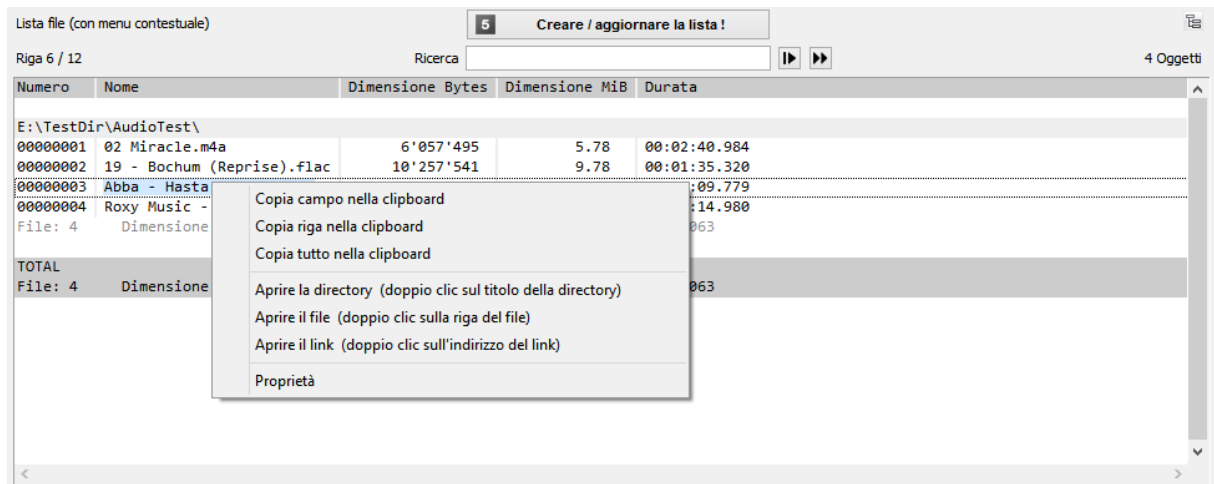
Lista file (con menu contestuale)

5 Creare / aggiornare la lista !

Riga 6 / 12

Ricerca

4 Oggetti

| Numero | Nome | Dimensione Bytes | Dimensione MiB | Durata |
|---|---|---|---|---|
| E:\TestDir\AudioTest\ | | | | |
| 00000001 | 02 Miracle.m4a | 6'057'495 | 5.78 | 00:02:40.984 |
| 00000002 | 19 - Bochum (Reprise).flac | 10'257'541 | 9.78 | 00:01:35.320 |
| 00000003 | Abba - Hasta | | | :09.779 |
| 00000004 | Roxy Music - | | | :14.980 |
| File: 4 | Dimensione | | | 063 |
| TOTAL | | | | |
| File: 4 | Dimensione | | | 063 |

Copia campo nella clipboard
Copia riga nella clipboard
Copia tutto nella clipboard

Aprire la directory (doppio clic sul titolo della directory)
Aprire il file (doppio clic sulla riga del file)
Aprire il link (doppio clic sull'indirizzo del link)

Proprietà